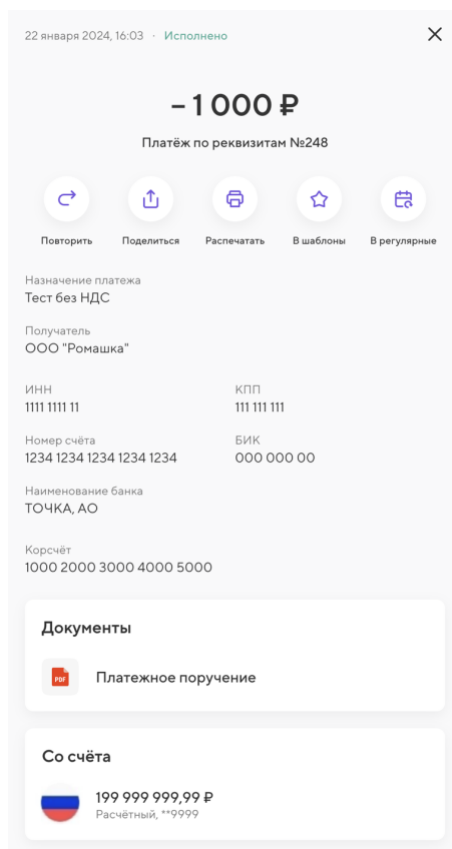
22 января 2024, 16:03 · Исполнено

×

–1 000 ₽

Платёж по реквизитам №248

Повторить
Поделиться
Распечатать
В шаблоны
В регулярные

Назначение платежа
Тест без НДС

Получатель
ООО "Ромашка"

ИНН
1111 1111 11

КПП
111 111 111

Номер счёта
1234 1234 1234 1234 1234

БИК
000 000 00

Наименование банка
ТОЧКА, АО

Корсчёт
1000 2000 3000 4000 5000

Документы

PDF

Платежное поручение

Со счёта

199 999 999,99 ₽
Расчётный, **9999